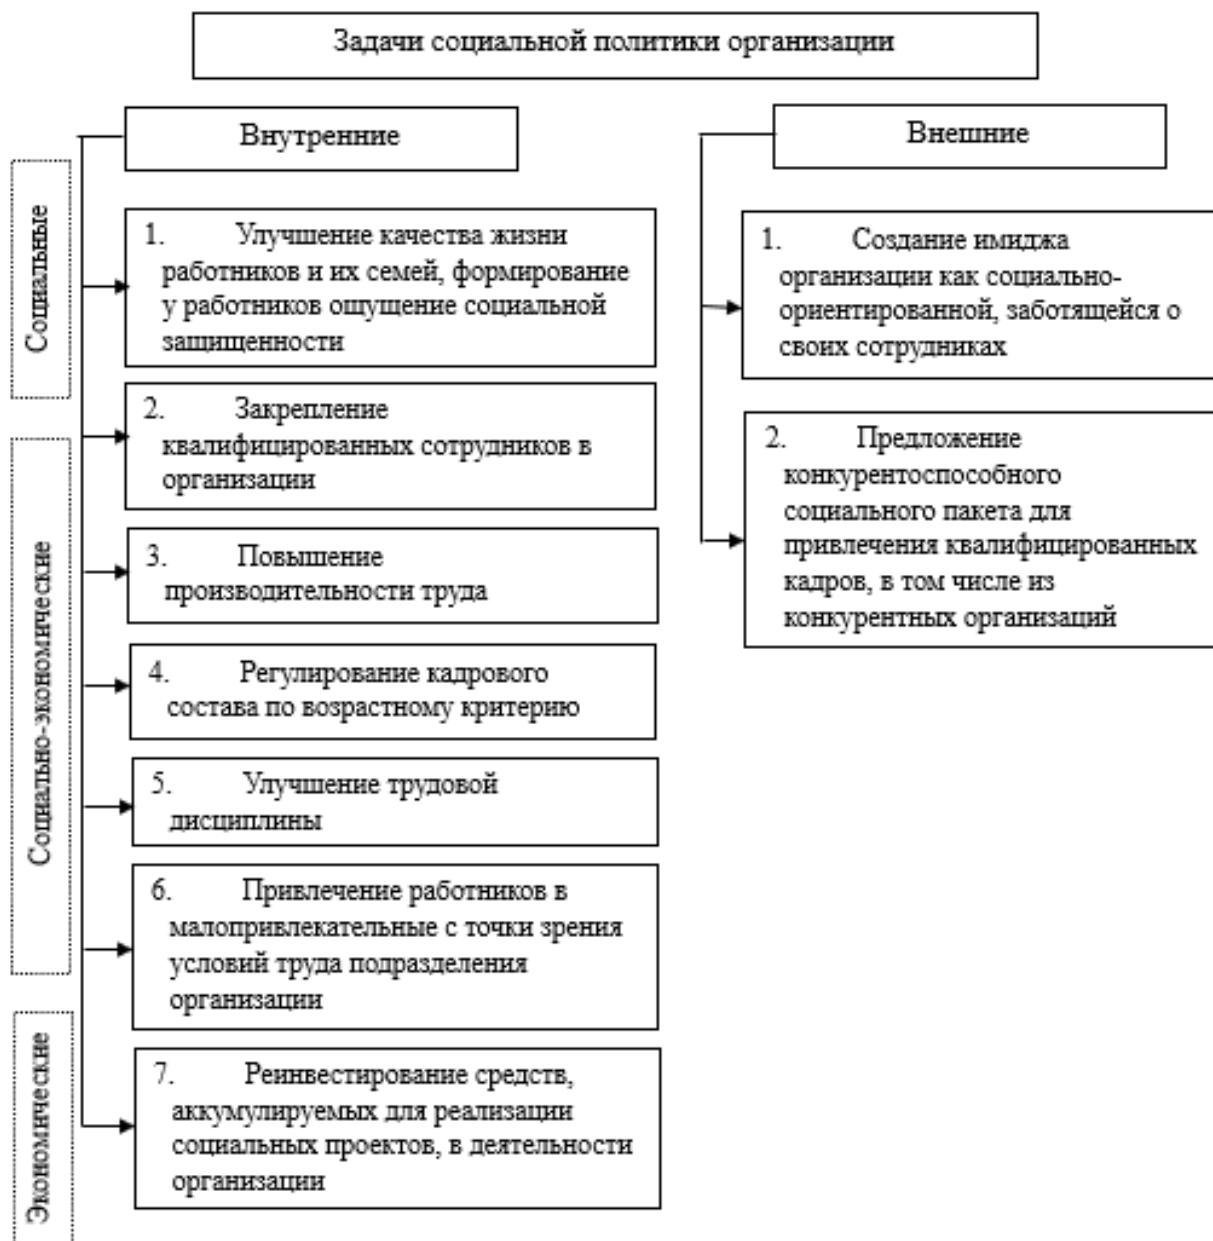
Задачи социальной политики организации

Внутренние

Социальные

1. Улучшение качества жизни работников и их семей, формирование у работников ощущение социальной защищенности

Социально-экономические

2. Закрепление квалифицированных сотрудников в организации

3. Повышение производительности труда

4. Регулирование кадрового состава по возрастному критерию

5. Улучшение трудовой дисциплины

6. Привлечение работников в малопривлекательные с точки зрения условий труда подразделения организации

Экономические

7. Реинвестирование средств, аккумулируемых для реализации социальных проектов, в деятельности организации

Внешние

1. Создание имиджа организации как социально-ориентированной, заботящейся о своих сотрудниках

2. Предложение конкурентоспособного социального пакета для привлечения квалифицированных кадров, в том числе из конкурентных организаций